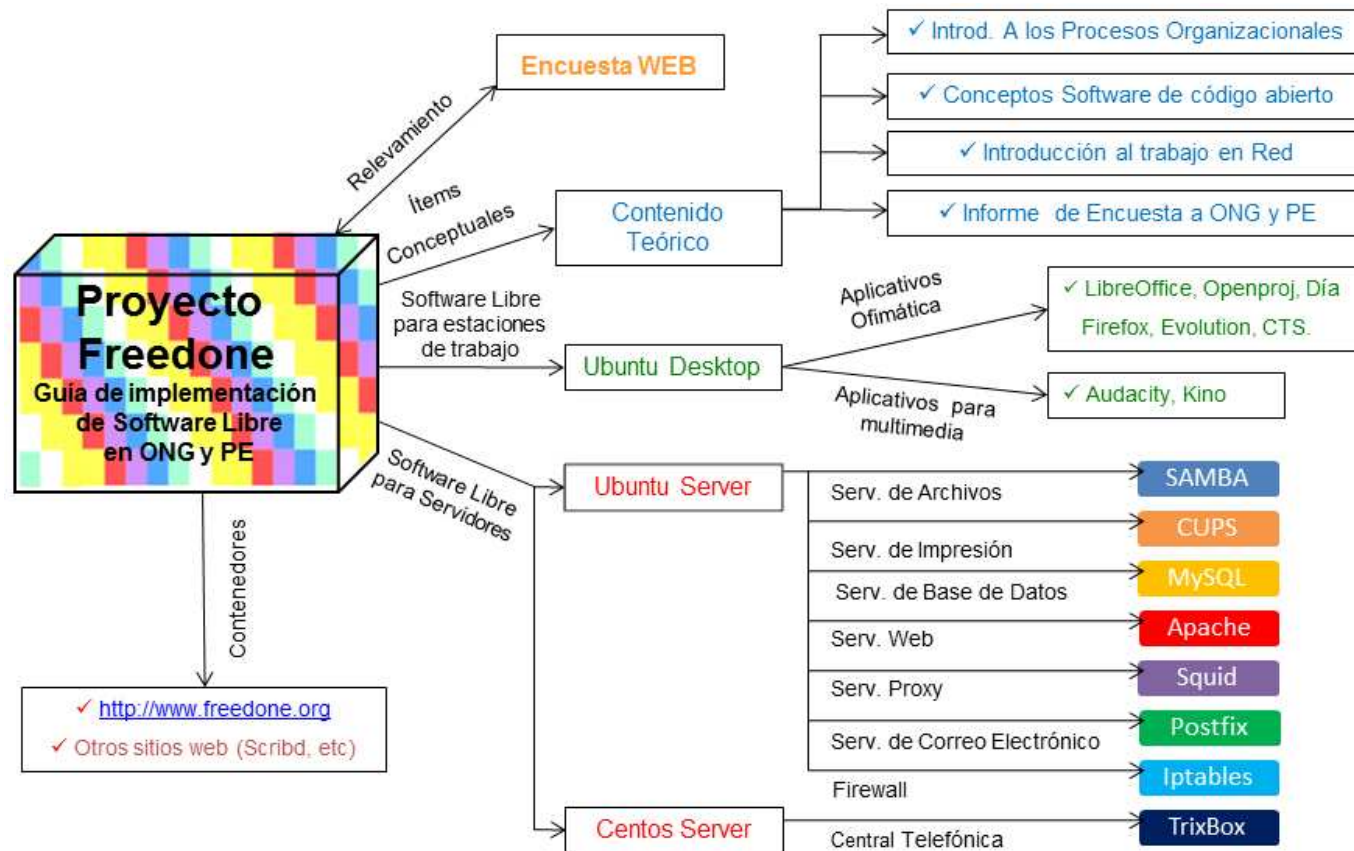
Proyecto Freedone
Guía de implementación de Software Libre en ONG y PE

Relevamiento
Encuesta WEB

Ítems Conceptuales
Contenido Teórico
✓ Introd. A los Procesos Organizacionales
✓ Conceptos Software de código abierto
✓ Introducción al trabajo en Red
✓ Informe de Encuesta a ONG y PE

Software Libre para estaciones de trabajo
Ubuntu Desktop
Aplicativos Ofimática
✓ LibreOffice, Openproj, Día Firefox, Evolution, CTS.
Aplicativos para multimedia
✓ Audacity, Kino

Software Libre para Servidores
Ubuntu Server
Serv. de Archivos
SAMBA
Serv. de Impresión
CUPS
Serv. de Base de Datos
MySQL
Serv. Web
Apache
Serv. Proxy
Squid
Serv. de Correo Electrónico
Postfix
Firewall
Iptables
Centos Server
Central Telefónica
TrixBox

Contenedores
✓ http://www.freedone.org
✓ Otros sitios web (Scribd, etc)